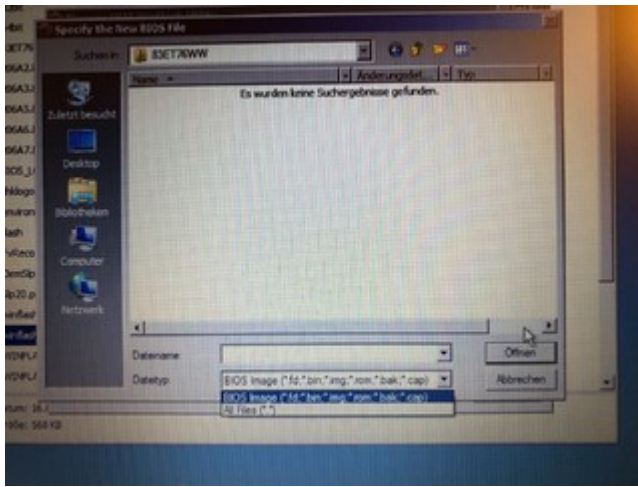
Specify the New BIOS File

Suchen in: 83ET76WW

Name | Änderungsdat... | Typ

Es wurden keine Suchergebnisse gefunden.

Zuletzt besucht

Desktop

Bibliotheken

Computer

Netzwerk

Dateiname:

Dateityp: BIOS Image (*.fd;*.bin;*.img;*.rom;*.bak;*.cap)

BIOS Image (*.fd;*.bin;*.img;*.rom;*.bak;*.cap)
All Files (*.*)

Öffnen

Abbrechen

3ET76
96A2J
96A3J
96A5J
96A6J
96A7J
IOS_U
Nlogo
nvaron
lash
rvReco
DemSip
Sp20.p
WinFlasl
WinFlasl
VINFLA
VINFLA

tum: 16.
röße: 568 KB